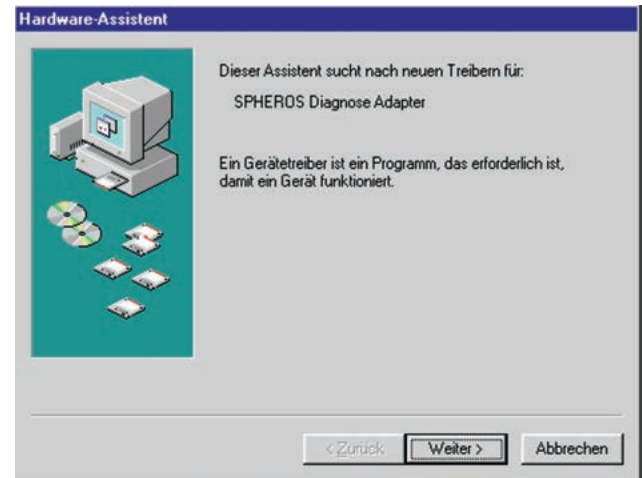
Hardware-Assistent

Dieser Assistent sucht nach neuen Treibern für:

SPHEROS Diagnose Adapter

Ein Gerätetreiber ist ein Programm, das erforderlich ist, damit ein Gerät funktioniert.

< Zurück | Weiter > | Abbrechen